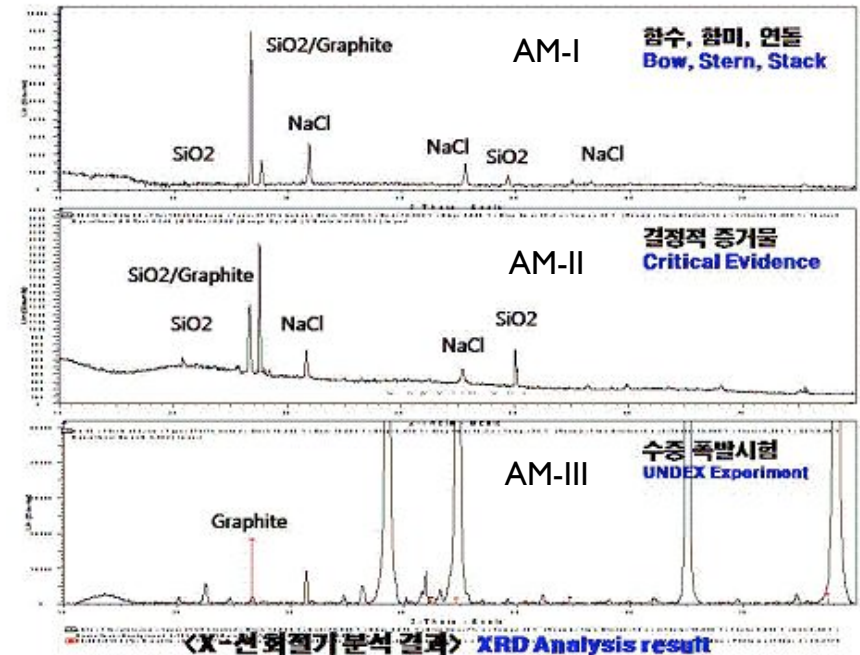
SiO2/Graphite

AM-I

함수, 함미, 연돌
Bow, Stern, Stack

SiO2

NaCl

NaCl

SiO2

NaCl

결정적 증거물
Critical Evidence

AM-II

SiO2/Graphite

SiO2

NaCl

NaCl

SiO2

수중 폭발시험
UNDEX Experiment

AM-III

Graphite

<X-선 회절기 분석 결과> XRD Analysis result